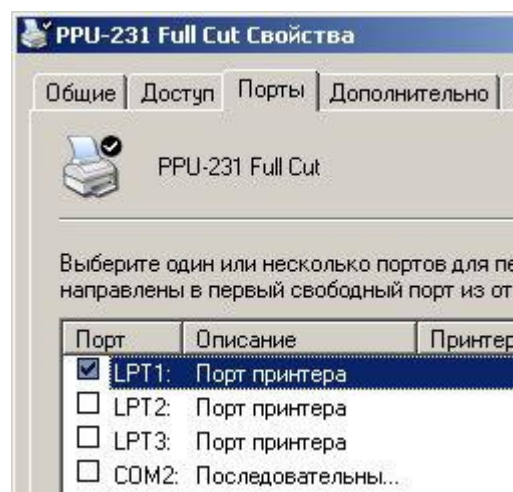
PPU-231 Full Cut Свойства

Общие | Доступ | Порты | Дополнительно

PPU-231 Full Cut

Выберите один или несколько портов для пе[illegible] направлены в первый свободный порт из от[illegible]

| Порт | Описание | Принтер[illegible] |
|---|---|---|
| ☑ LPT1: | Порт принтера | |
| ☐ LPT2: | Порт принтера | |
| ☐ LPT3: | Порт принтера | |
| ☐ COM2: | Последовательны... | |